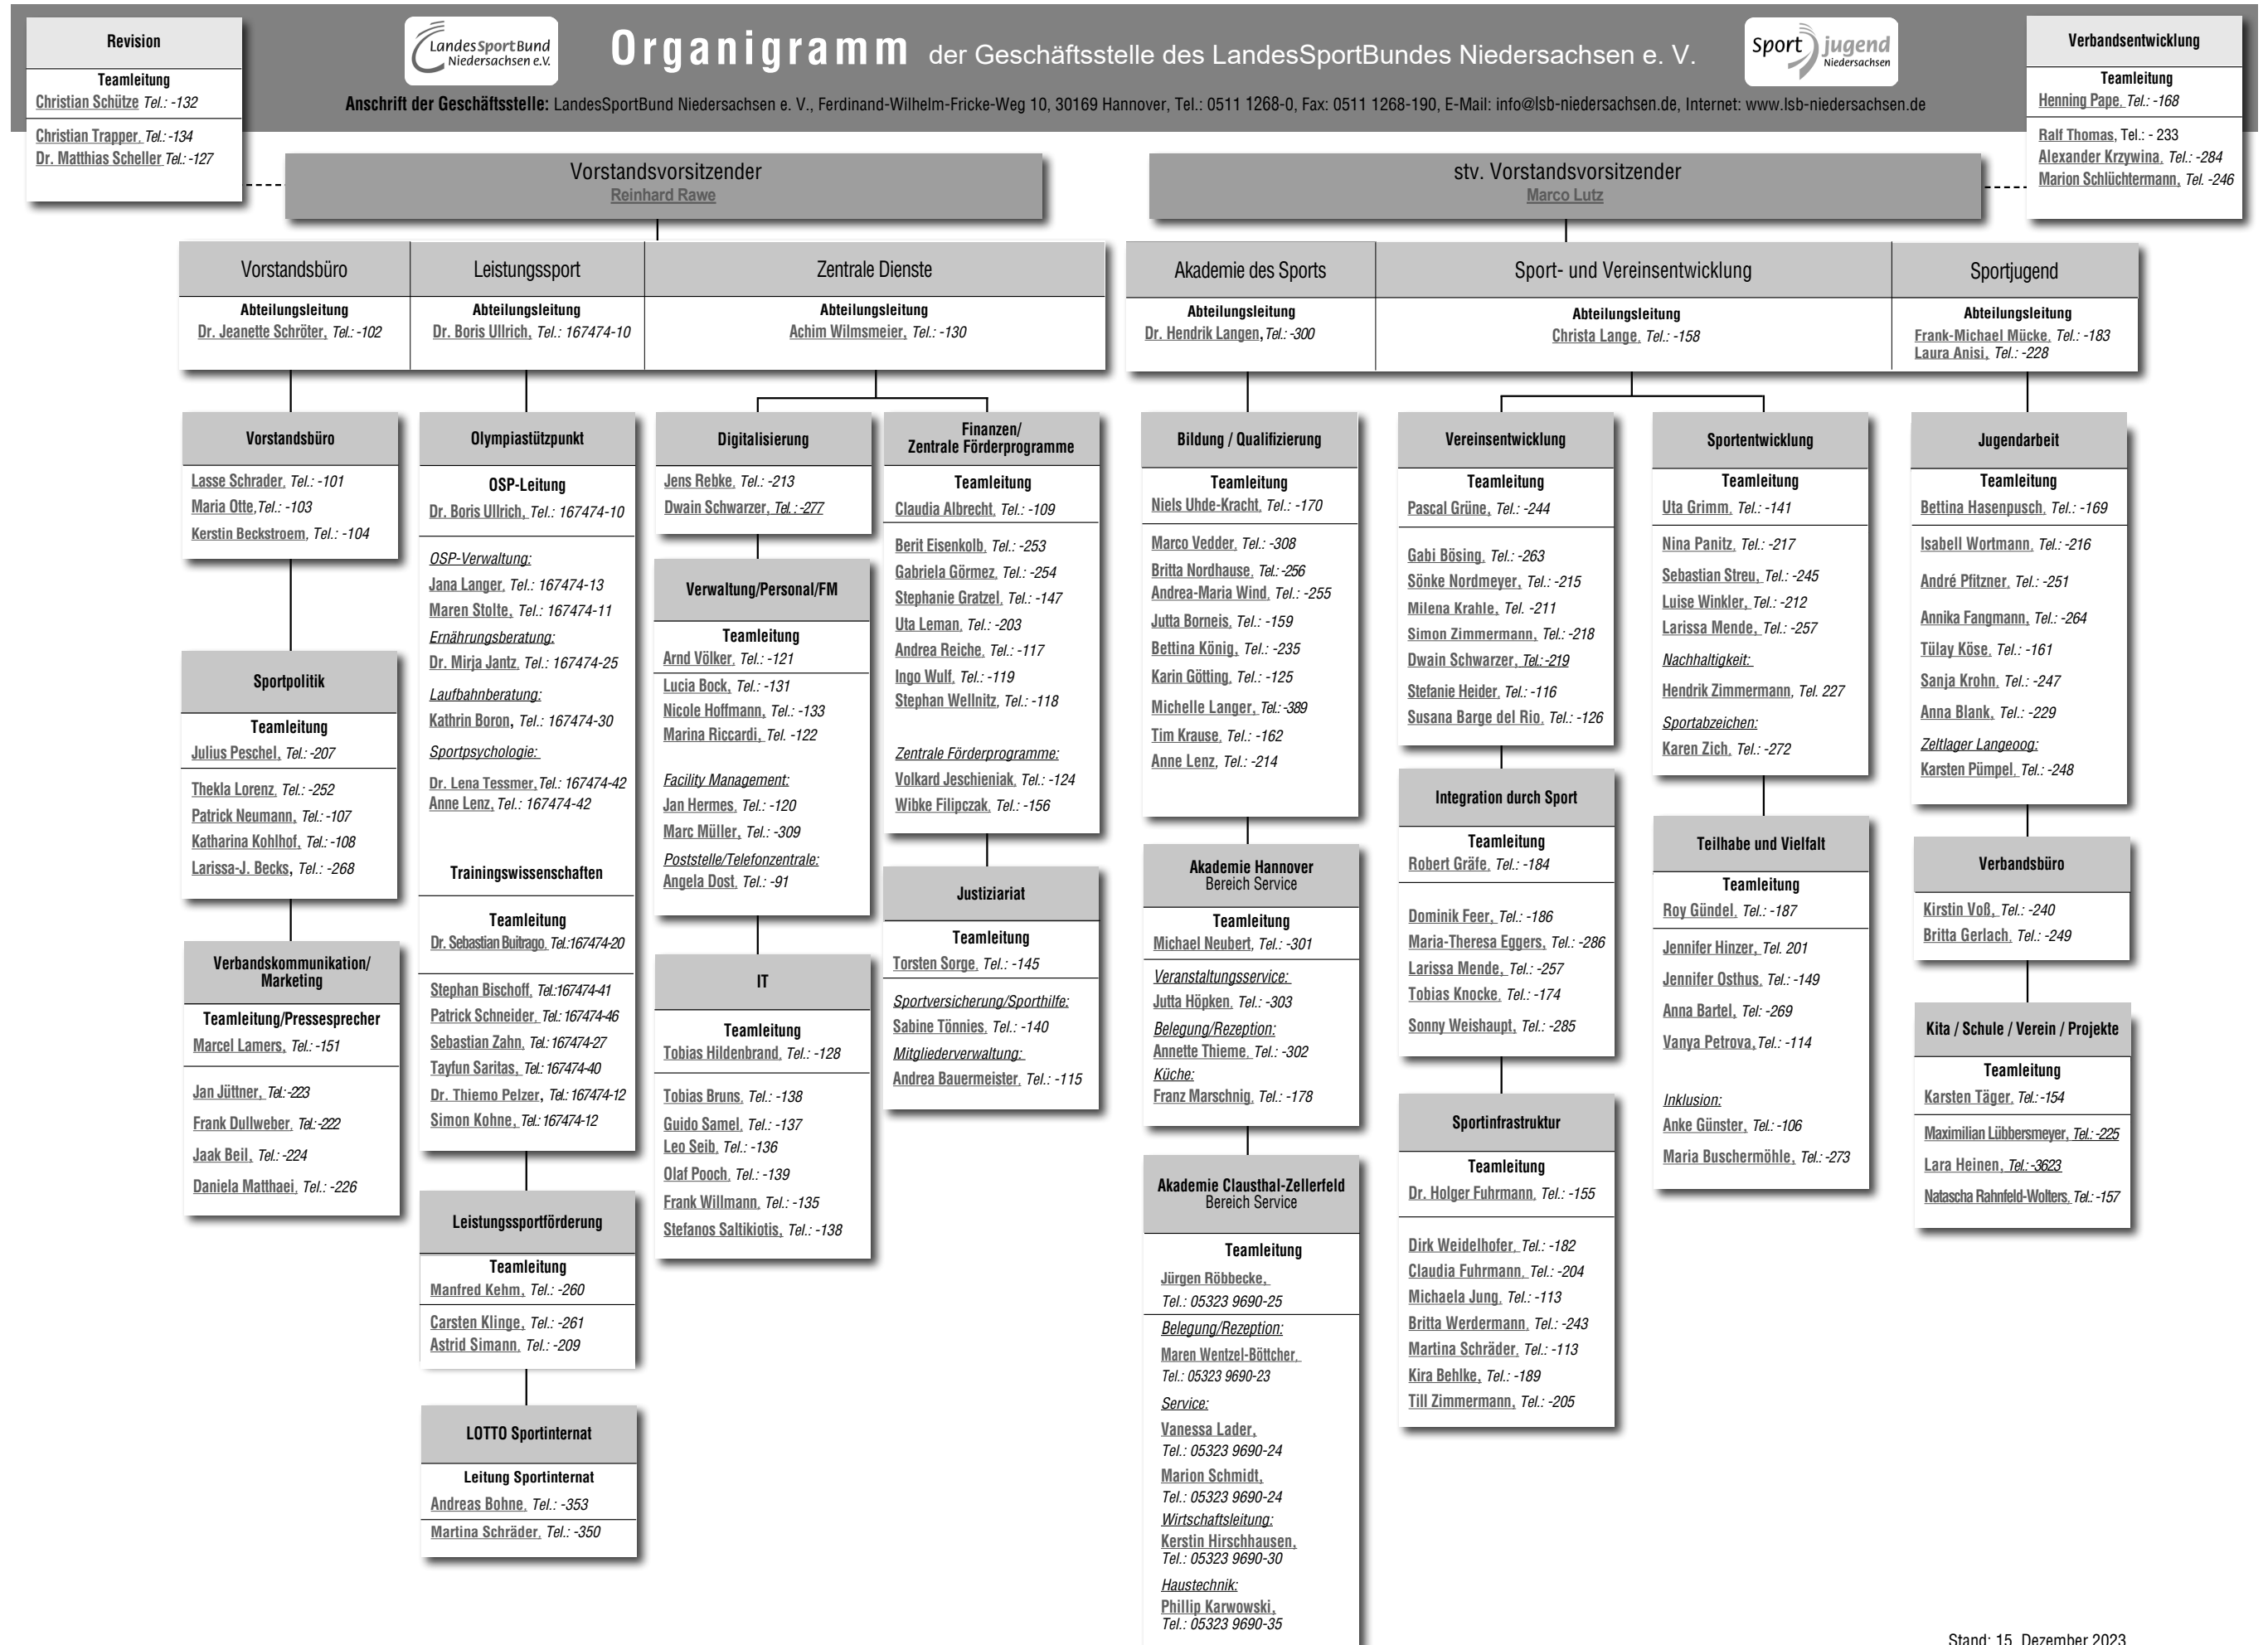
Revision

Teamleitung
Christian Schütze Tel.: -132

Christian Trapper, Tel.: -134
Dr. Matthias Scheller Tel.: -127

LandesSportBund Niedersachsen e.V.

Organigramm der Geschäftsstelle des LandesSportBundes Niedersachsen e. V.

Sport jugend Niedersachsen

Anschrift der Geschäftsstelle: LandesSportBund Niedersachsen e. V., Ferdinand-Wilhelm-Fricke-Weg 10, 30169 Hannover, Tel.: 0511 1268-0, Fax: 0511 1268-190, E-Mail: info@lsb-niedersachsen.de, Internet: www.lsb-niedersachsen.de

Verbandsentwicklung

Teamleitung
Henning Pape, Tel.: -168

Ralf Thomas, Tel.: - 233
Alexander Krzywina, Tel.: -284
Marion Schlüchtermann, Tel.: -246

Vorstandsvorsitzender
Reinhard Rawe

stv. Vorstandsvorsitzender
Marco Lutz

Vorstandsbüro
Abteilungsleitung
Dr. Jeanette Schröter, Tel.: -102

Leistungssport
Abteilungsleitung
Dr. Boris Ullrich, Tel.: 167474-10

Zentrale Dienste
Abteilungsleitung
Achim Wilmsmeier, Tel.: -130

Akademie des Sports
Abteilungsleitung
Dr. Hendrik Langen, Tel.: -300

Sport- und Vereinsentwicklung
Abteilungsleitung
Christa Lange, Tel.: -158

Sportjugend
Abteilungsleitung
Frank-Michael Mücke, Tel.: -183
Laura Anisi, Tel.: -228

Vorstandsbüro
Lasse Schrader, Tel.: -101
Maria Otte, Tel.: -103
Kerstin Beckstroem, Tel.: -104

Sportpolitik
Teamleitung
Julius Peschel, Tel.: -207

Thekla Lorenz, Tel.: -252
Patrick Neumann, Tel.: -107
Katharina Kohlhof, Tel.: -108
Larissa-J. Becks, Tel.: -268

Verbandskommunikation/ Marketing
Teamleitung/Pressesprecher
Marcel Lamers, Tel.: -151

Jan Jüttner, Tel.: -223
Frank Dullweber, Tel.: -222
Jaak Beil, Tel.: -224
Daniela Matthaei, Tel.: -226

Olympiastützpunkt
OSP-Leitung
Dr. Boris Ullrich, Tel.: 167474-10

OSP-Verwaltung:
Jana Langer, Tel.: 167474-13
Maren Stolte, Tel.: 167474-11
Ernährungsberatung:
Dr. Mirja Jantz, Tel.: 167474-25
Laufbahnberatung:
Kathrin Boron, Tel.: 167474-30
Sportpsychologie:
Dr. Lena Tessmer, Tel.: 167474-42
Anne Lenz, Tel.: 167474-42

Trainingswissenschaften
Teamleitung
Dr. Sebastian Buitrago Tel.:167474-20

Stephan Bischoff, Tel.:167474-41
Patrick Schneider, Tel.: 167474-46
Sebastian Zahn, Tel.: 167474-27
Tayfun Saritas, Tel.: 167474-40
Dr. Thiemo Pelzer, Tel.: 167474-12
Simon Kohne, Tel.: 167474-12

Leistungssportförderung
Teamleitung
Manfred Kehm, Tel.: -260

Carsten Klinge, Tel.: -261
Astrid Simann, Tel.: -209

LOTTO Sportinternat
Leitung Sportinternat
Andreas Bohne, Tel.: -353

Martina Schräder, Tel.: -350

Digitalisierung
Jens Rebke, Tel.: -213
Dwain Schwarzer, Tel.: -277

Verwaltung/Personal/FM
Teamleitung
Arnd Völker, Tel.: -121

Lucia Bock, Tel.: -131
Nicole Hoffmann, Tel.: -133
Marina Riccardi, Tel.: -122

Facility Management:
Jan Hermes, Tel.: -120
Marc Müller, Tel.: -309
Poststelle/Telefonzentrale:
Angela Dost, Tel.: -91

IT
Teamleitung
Tobias Hildenbrand, Tel.: -128

Tobias Bruns, Tel.: -138
Guido Samel, Tel.: -137
Leo Seib, Tel.: -136
Olaf Pooch, Tel.: -139
Frank Willmann, Tel.: -135
Stefanos Saltikiotis, Tel.: -138

Finanzen/ Zentrale Förderprogramme
Teamleitung
Claudia Albrecht, Tel.: -109

Berit Eisenkolb, Tel.: -253
Gabriela Görmez, Tel.: -254
Stephanie Gratzel, Tel.: -147
Uta Leman, Tel.: -203
Andrea Reiche, Tel.: -117
Ingo Wulf, Tel.: -119
Stephan Wellnitz, Tel.: -118

Zentrale Förderprogramme:
Volkard Jeschieniak, Tel.: -124
Wibke Filipczak, Tel.: -156

Justiziariat
Teamleitung
Torsten Sorge, Tel.: -145

Sportversicherung/Sporthilfe:
Sabine Tönnies, Tel.: -140
Mitgliederverwaltung:
Andrea Bauermeister, Tel.: -115

Bildung / Qualifizierung
Teamleitung
Niels Uhde-Kracht, Tel.: -170

Marco Vedder, Tel.: -308
Britta Nordhause, Tel.: -256
Andrea-Maria Wind, Tel.: -255
Jutta Borneis, Tel.: -159
Bettina König, Tel.: -235
Karin Götting, Tel.: -125
Michelle Langer, Tel.: -389
Tim Krause, Tel.: -162
Anne Lenz, Tel.: -214

Akademie Hannover
Bereich Service
Teamleitung
Michael Neubert, Tel.: -301

Veranstaltungsservice:
Jutta Höpken, Tel.: -303
Belegung/Rezeption:
Annette Thieme, Tel.: -302
Küche:
Franz Marschnig, Tel.: -178

Akademie Clausthal-Zellerfeld
Bereich Service
Teamleitung
Jürgen Röbbecke, Tel.: 05323 9690-25

Belegung/Rezeption:
Maren Wentzel-Böttcher, Tel.: 05323 9690-23
Service:
Vanessa Lader, Tel.: 05323 9690-24
Marion Schmidt, Tel.: 05323 9690-24
Wirtschaftsleitung:
Kerstin Hirschhausen, Tel.: 05323 9690-30
Haustechnik:
Phillip Karwowski, Tel.: 05323 9690-35

Vereinsentwicklung
Teamleitung
Pascal Grüne, Tel.: -244

Gabi Bösing, Tel.: -263
Sönke Nordmeyer, Tel.: -215
Milena Krahle, Tel. -211
Simon Zimmermann, Tel.: -218
Dwain Schwarzer, Tel.: -219
Stefanie Heider, Tel.: -116
Susana Barge del Rio, Tel.: -126

Integration durch Sport
Teamleitung
Robert Gräfe, Tel.: -184

Dominik Feer, Tel.: -186
Maria-Theresa Eggers, Tel.: -286
Larissa Mende, Tel.: -257
Tobias Knocke, Tel.: -174
Sonny Weishaupt, Tel.: -285

Sportinfrastruktur
Teamleitung
Dr. Holger Fuhrmann, Tel.: -155

Dirk Weidelhofer, Tel.: -182
Claudia Fuhrmann, Tel.: -204
Michaela Jung, Tel.: -113
Britta Werdermann, Tel.: -243
Martina Schräder, Tel.: -113
Kira Behlke, Tel.: -189
Till Zimmermann, Tel.: -205

Sportentwicklung
Teamleitung
Uta Grimm, Tel.: -141

Nina Panitz, Tel.: -217
Sebastian Streu, Tel.: -245
Luise Winkler, Tel.: -212
Larissa Mende, Tel.: -257
Nachhaltigkeit:
Hendrik Zimmermann, Tel. 227
Sportabzeichen:
Karen Zich, Tel.: -272

Teilhabe und Vielfalt
Teamleitung
Roy Gündel, Tel.: -187

Jennifer Hinzer, Tel. 201
Jennifer Osthus, Tel.: -149
Anna Bartel, Tel.: -269
Vanya Petrova, Tel.: -114

Inklusion:
Anke Günster, Tel.: -106
Maria Buschermöhle, Tel.: -273

Jugendarbeit
Teamleitung
Bettina Hasenpusch, Tel.: -169

Isabell Wortmann, Tel.: -216
André Pfitzner, Tel.: -251
Annika Fangmann, Tel.: -264
Tülay Köse, Tel.: -161
Sanja Krohn, Tel.: -247
Anna Blank, Tel.: -229
Zeltlager Langeoog:
Karsten Pümpel, Tel.: -248

Verbandsbüro
Kirstin Voß, Tel.: -240
Britta Gerlach, Tel.: -249

Kita / Schule / Verein / Projekte
Teamleitung
Karsten Täger, Tel.: -154

Maximilian Lübbersmeyer, Tel.: -225
Lara Heinen, Tel.: -3623
Natascha Rahnfeld-Wolters, Tel.: -157

Stand: 15. Dezember 2023